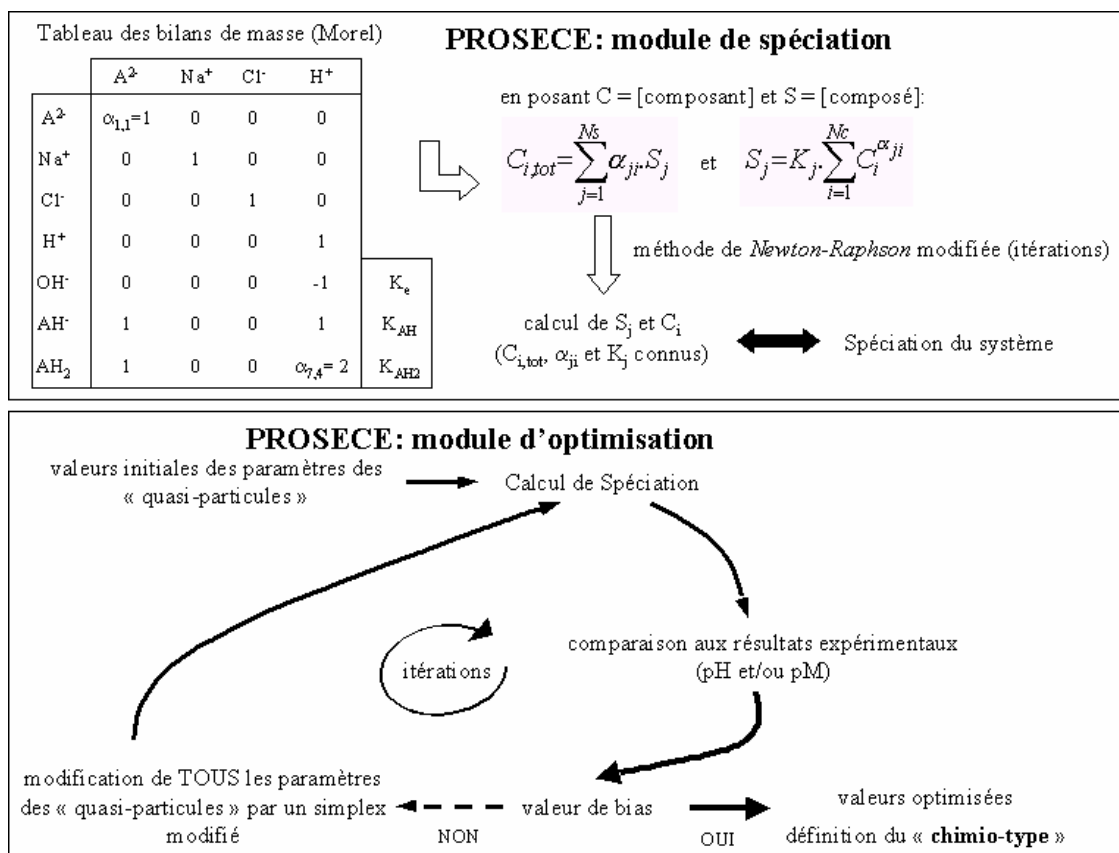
Tableau des bilans de masse (Morel)

| | $A^{2-}$ | $Na^+$ | $Cl^-$ | $H^+$ | |
|---|---|---|---|---|---|
| $A^{2-}$ | $\alpha_{1,1}=1$ | 0 | 0 | 0 | |
| $Na^+$ | 0 | 1 | 0 | 0 | |
| $Cl^-$ | 0 | 0 | 1 | 0 | |
| $H^+$ | 0 | 0 | 0 | 1 | |
| $OH^-$ | 0 | 0 | 0 | -1 | $K_e$ |
| $AH^-$ | 1 | 0 | 0 | 1 | $K_{AH}$ |
| $AH_2$ | 1 | 0 | 0 | $\alpha_{7,4}=2$ | $K_{AH2}$ |

PROSECE: module de spéciation

en posant C = [composant] et S = [composé]:

$C_{i,tot}=\sum_{j=1}^{Ns}\alpha_{ji}.S_j$ et $S_j=K_j.\sum_{i=1}^{Nc}C_i^{\alpha_{ji}}$

méthode de Newton-Raphson modifiée (itérations)

calcul de $S_j$ et $C_i$ ($C_{i,tot}$, $\alpha_{ji}$ et $K_j$ connus)

Spéciation du système

PROSECE: module d'optimisation

valeurs initiales des paramètres des « quasi-particules »

Calcul de Spéciation

itérations

comparaison aux résultats expérimentaux (pH et/ou pM)

modification de TOUS les paramètres des « quasi-particules » par un simplex modifié

NON

valeur de bias

OUI

valeurs optimisées

définition du « chimio-type »